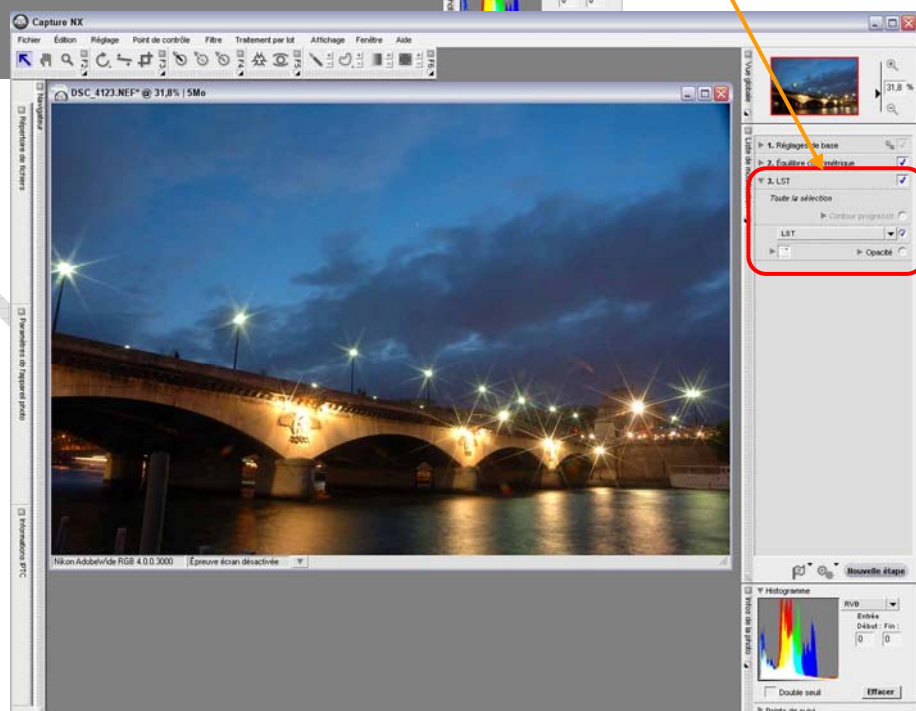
Capture NX

Fichier Édition Réglage Point de contrôle Filtre Traitement par lot Affichage Fenêtre Aide

DSC_4123.NEF* @ 31,8% | 5Mo

Navigateur

Répertoire de fichiers

Paramètres de l'appareil photo

Informations IPTC

Nikon AdobeWide RGB 4.0.0.3000 Épreuve écran désactivée

Vue globale

31,8 %

Liste de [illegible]

1. Réglages de base

2. Équilibre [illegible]métrique

3. LST

Toute la sélection

Contour progressif

LST

Opacité

Nouvelle étape

Infos de la photo

Histogramme

RVB

Entrée

Début : Fin :

0 0

Double seuil

Effacer

Points de suivi